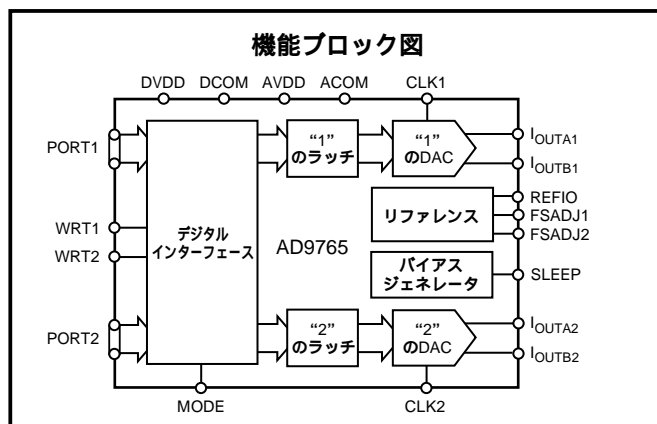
機能ブロック図

DVDD DCOM AVDD ACOM CLK1

PORT1

“1” のラッチ

“1” のDAC

$I_{OUTA1}$

$I_{OUTB1}$

REFIO

リファレンス

FSADJ1

FSADJ2

WRT1

WRT2

デジタル インターフェース

AD9765

バイアス ジェネレータ

SLEEP

PORT2

“2” のラッチ

“2” のDAC

$I_{OUTA2}$

$I_{OUTB2}$

MODE

CLK2